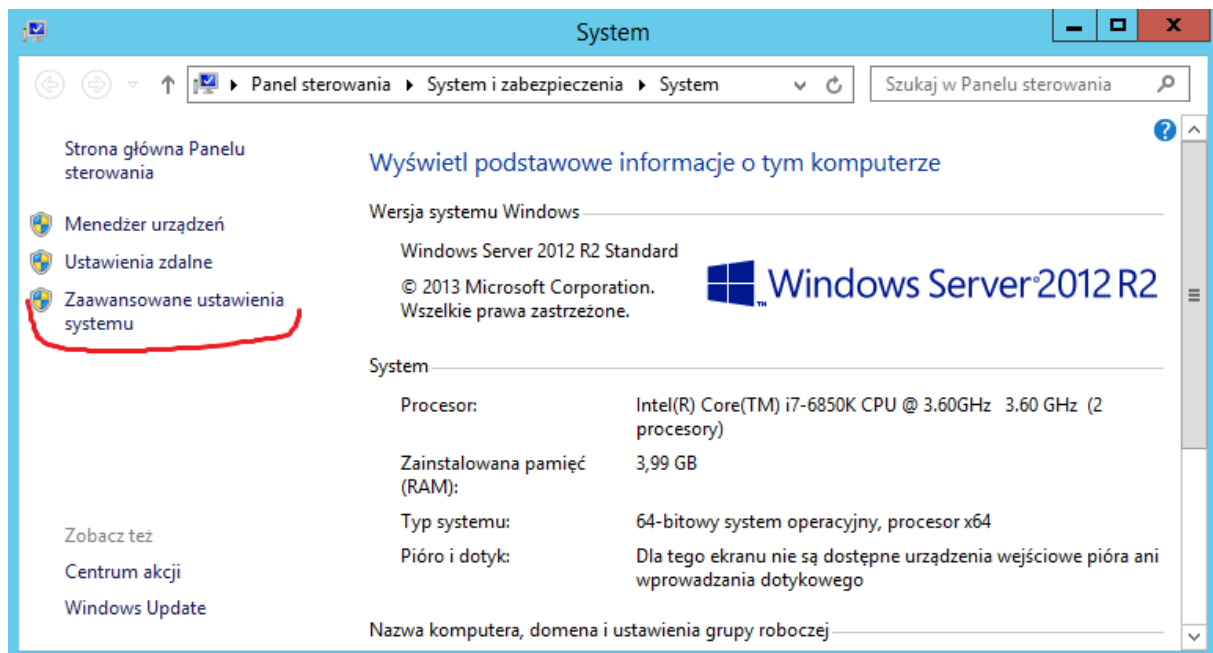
System

Panel sterowania ▸ System i zabezpieczenia ▸ System

Szukaj w Panelu sterowania

Strona główna Panelu sterowania

Menedżer urządzeń

Ustawienia zdalne

Zaawansowane ustawienia systemu

Zobacz też

Centrum akcji

Windows Update

Wyświetl podstawowe informacje o tym komputerze

Wersja systemu Windows

Windows Server 2012 R2 Standard

© 2013 Microsoft Corporation. Wszelkie prawa zastrzeżone.

Windows Server 2012 R2

System

| | |
|---|---|
| Procesor: | Intel(R) Core(TM) i7-6850K CPU @ 3.60GHz 3.60 GHz (2 procesory) |
| Zainstalowana pamięć (RAM): | 3,99 GB |
| Typ systemu: | 64-bitowy system operacyjny, procesor x64 |
| Pióro i dotyk: | Dla tego ekranu nie są dostępne urządzenia wejściowe pióra ani wprowadzania dotykowego |

Nazwa komputera, domena i ustawienia grupy roboczej